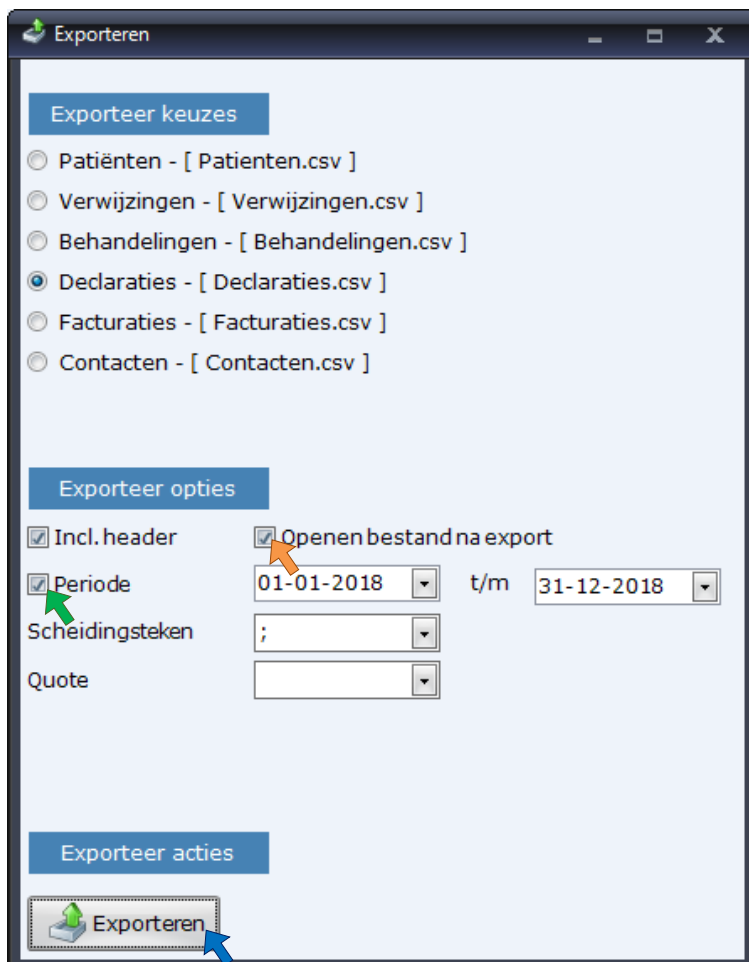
Exporteren

Exporteer keuzes

Patiënten - [ Patienten.csv ]

Verwijzingen - [ Verwijzingen.csv ]

Behandelingen - [ Behandelingen.csv ]

Declaraties - [ Declaraties.csv ]

Facturaties - [ Facturaties.csv ]

Contacten - [ Contacten.csv ]

Exporteer opties

Incl. header

Openen bestand na export

Periode

01-01-2018

t/m

31-12-2018

Scheidingsteken

;

Quote

Exporteer acties

Exporteren